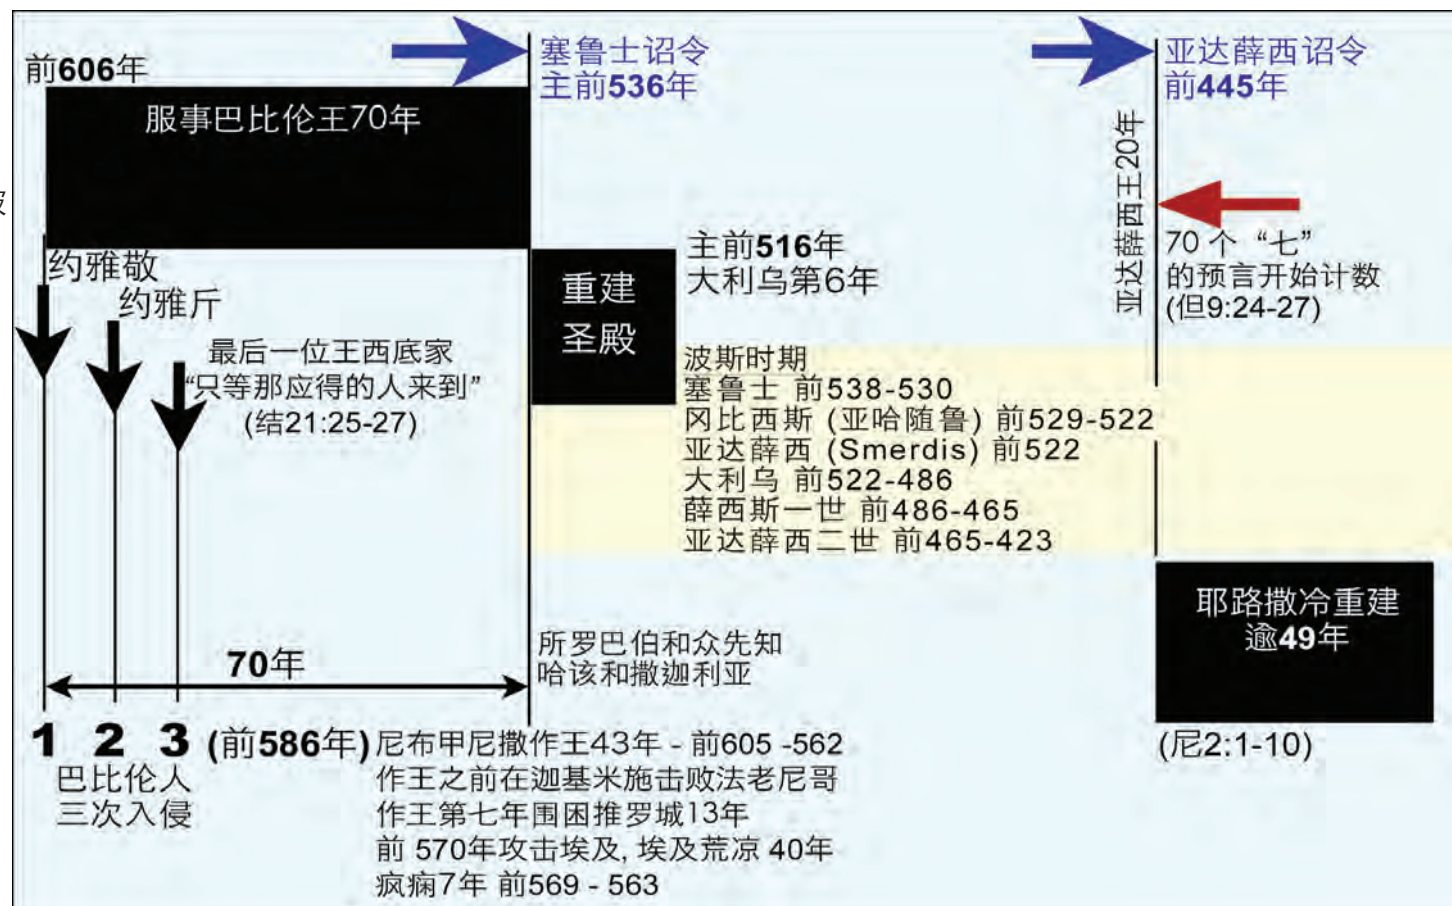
前606年

服事巴比伦王70年

塞鲁士诏令
主前536年

亚达薛西诏令
前445年

亚达薛西王20年

70 个 “七”
的预言开始计数
(但9:24-27)

约雅敬

约雅斤

最后一位王西底家
“只等那应得的人来到”
(结21:25-27)

重建
圣殿

主前516年
大利乌第6年

波斯时期
塞鲁士 前538-530
冈比西斯 (亚哈随鲁) 前529-522
亚达薛西 (Smerdis) 前522
大利乌 前522-486
薛西斯一世 前486-465
亚达薛西二世 前465-423

耶路撒冷重建
逾49年

70年

所罗巴伯和众先知
哈该和撒迦利亚

1 2 3 (前586年) 尼布甲尼撒作王43年 - 前605 -562
作王之前在迦基米施击败法老尼哥
作王第七年围困推罗城13年
前 570年攻击埃及, 埃及荒凉 40年
疯痫7年 前569 - 563

巴比伦人
三次入侵

(尼2:1-10)